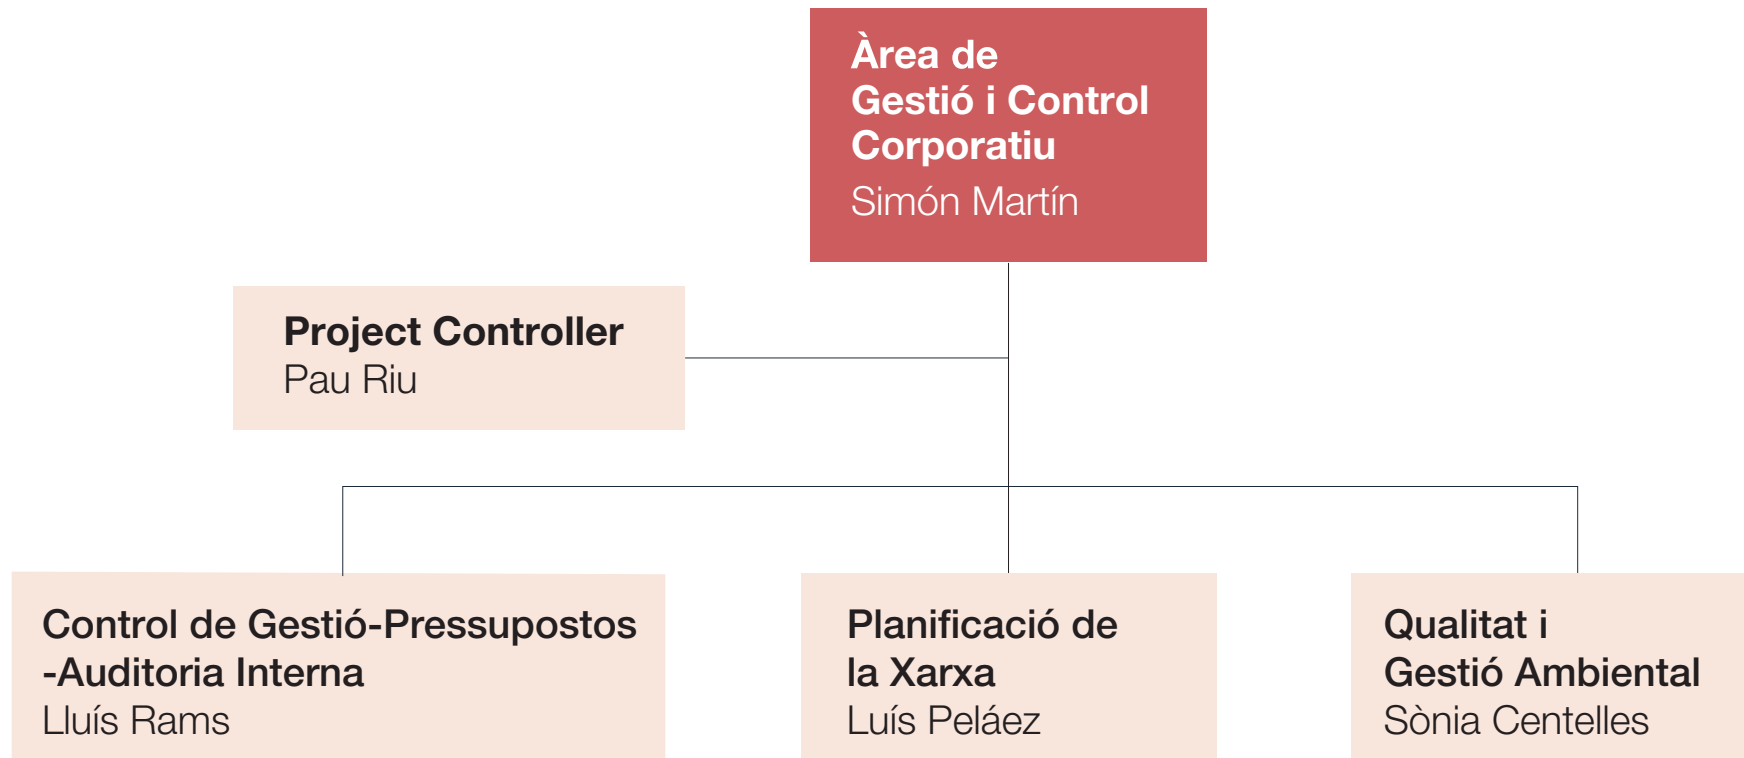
Àrea de Gestió i Control Corporatiu
Simón Martín

Project Controller
Pau Riu

Control de Gestió-Pressupostos -Auditoria Interna
Lluís Rams

Planificació de la Xarxa
Luís Peláez

Qualitat i Gestió Ambiental
Sònia Centelles